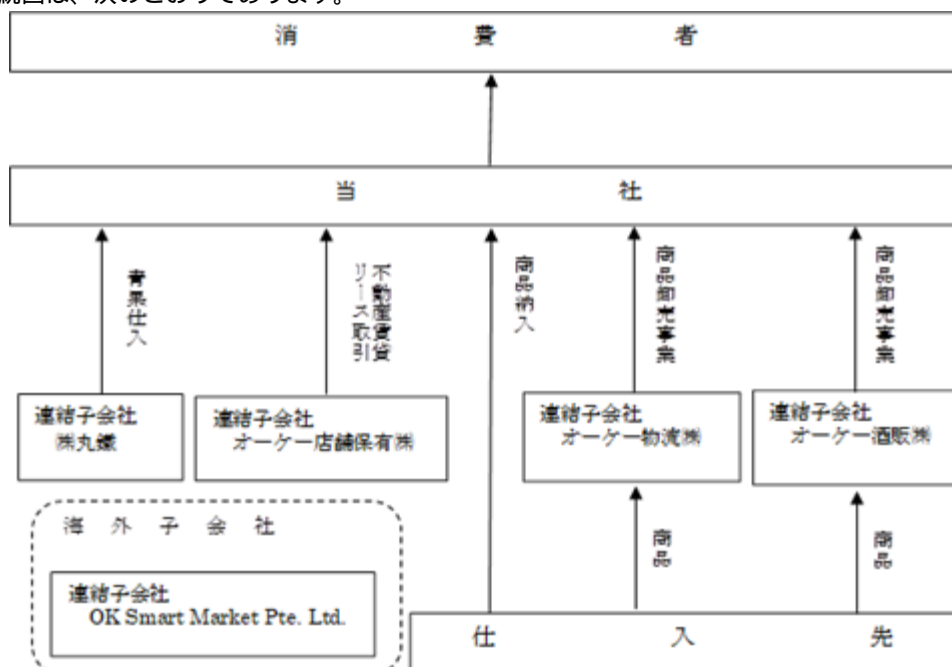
統図は、次のとおりであります。

消 費 者

当 社

青果仕入

不動産賃貸リース取引

商品納入

商品卸売事業

商品卸売事業

連結子会社 ㈱丸慶

連結子会社 オーケー店舗保有㈱

連結子会社 オーケー物流㈱

連結子会社 オーケー酒販㈱

海 外 子 会 社

連結子会社 OK Smart Market Pte. Ltd.

商品

商品

仕 入 先